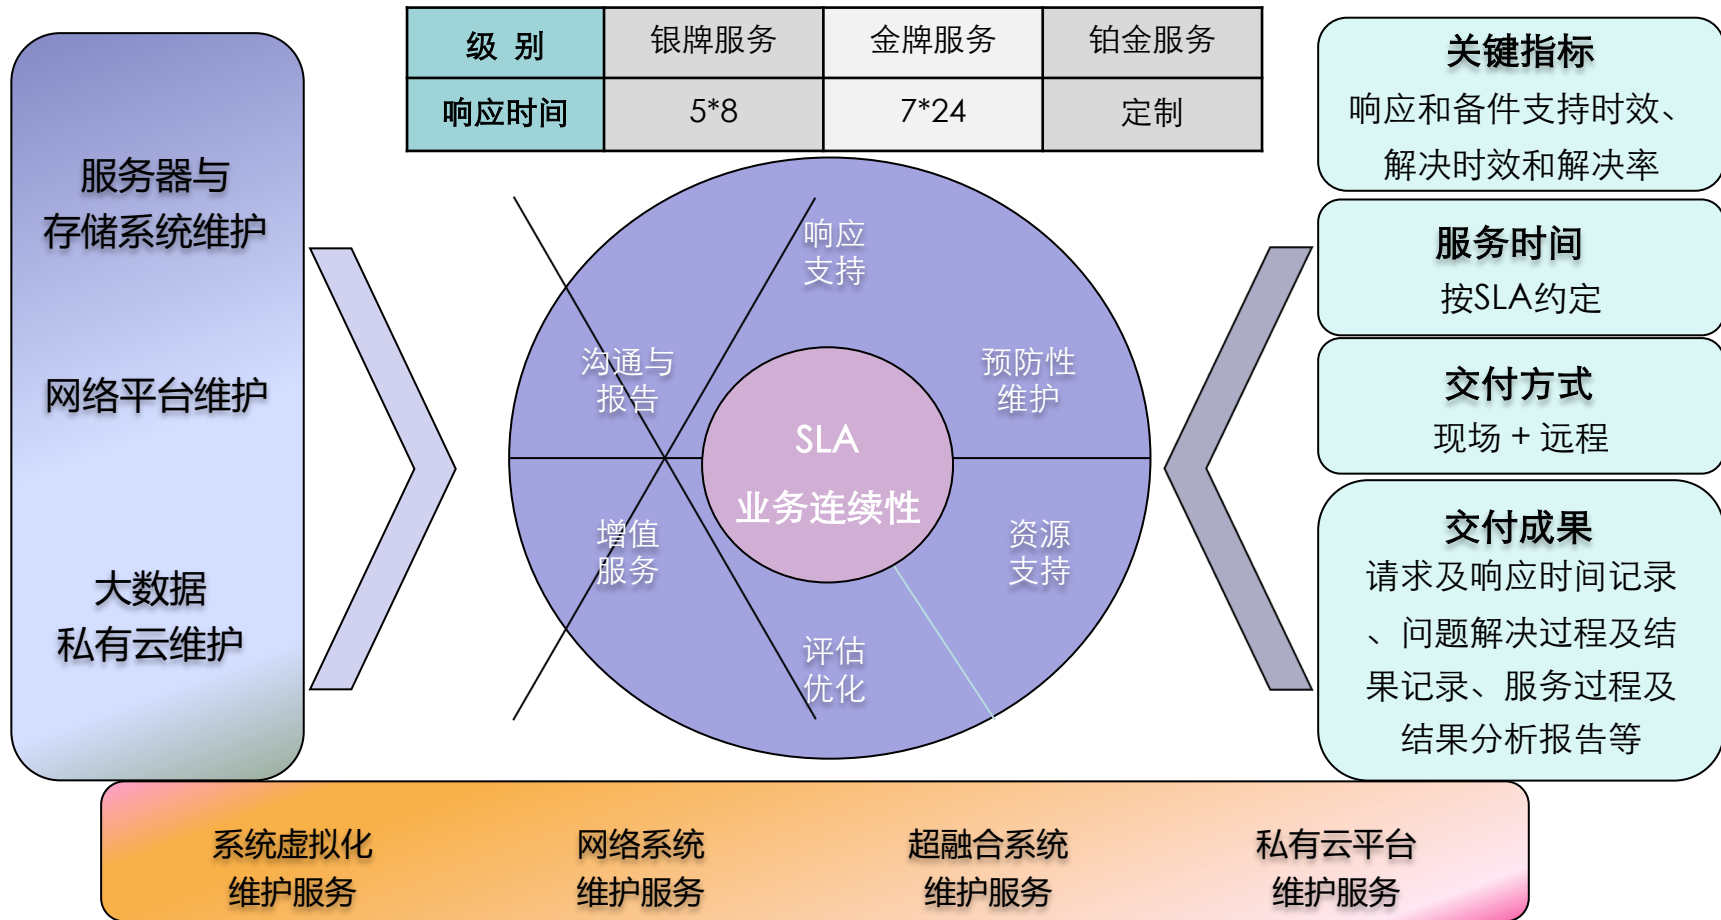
| 级 别 | 银牌服务 | 金牌服务 | 铂金服务 |
|---|---|---|---|
| 响应时间 | 5*8 | 7*24 | 定制 |

服务器与存储系统维护

网络平台维护

大数据私有云维护

响应支持

沟通与报告

预防性维护

SLA

业务连续性

增值服务

资源支持

评估优化

关键指标
响应和备件支持时效、解决时效和解决率

服务时间
按SLA约定

交付方式
现场 + 远程

交付成果
请求及响应时间记录、问题解决过程及结果记录、服务过程及结果分析报告等

系统虚拟化维护服务

网络系统维护服务

超融合系统维护服务

私有云平台维护服务